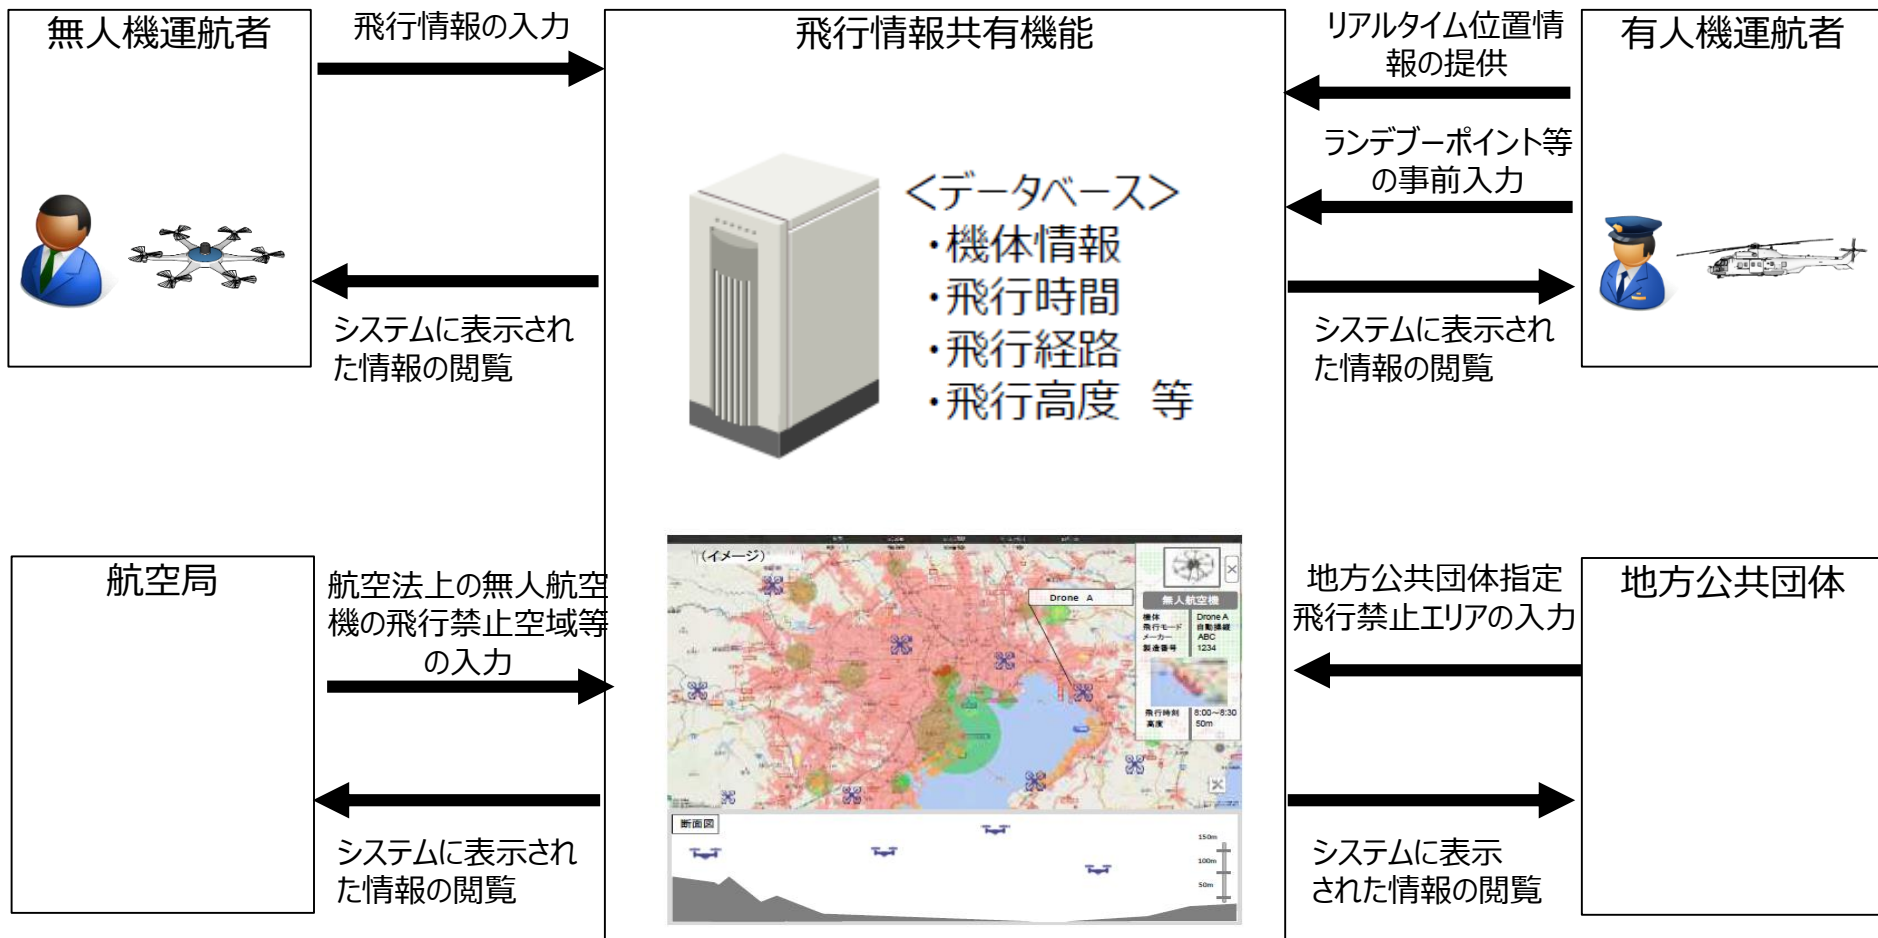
無人機運航者

飛行情報の入力

飛行情報共有機能

リアルタイム位置情報の提供

有人機運航者

ランデブーポイント等の事前入力

<データベース>
・機体情報
・飛行時間
・飛行経路
・飛行高度　等

システムに表示された情報の閲覧

システムに表示された情報の閲覧

航空局

航空法上の無人航空機の飛行禁止空域等の入力

（イメージ）

Drone A

無人航空機

機体 Drone A
飛行モード 自動操縦
メーカー ABC
製造番号 1234

飛行時刻 8:00~8:30
高度 50m

断面図

150m
100m
50m

地方公共団体指定飛行禁止エリアの入力

地方公共団体

システムに表示された情報の閲覧

システムに表示された情報の閲覧